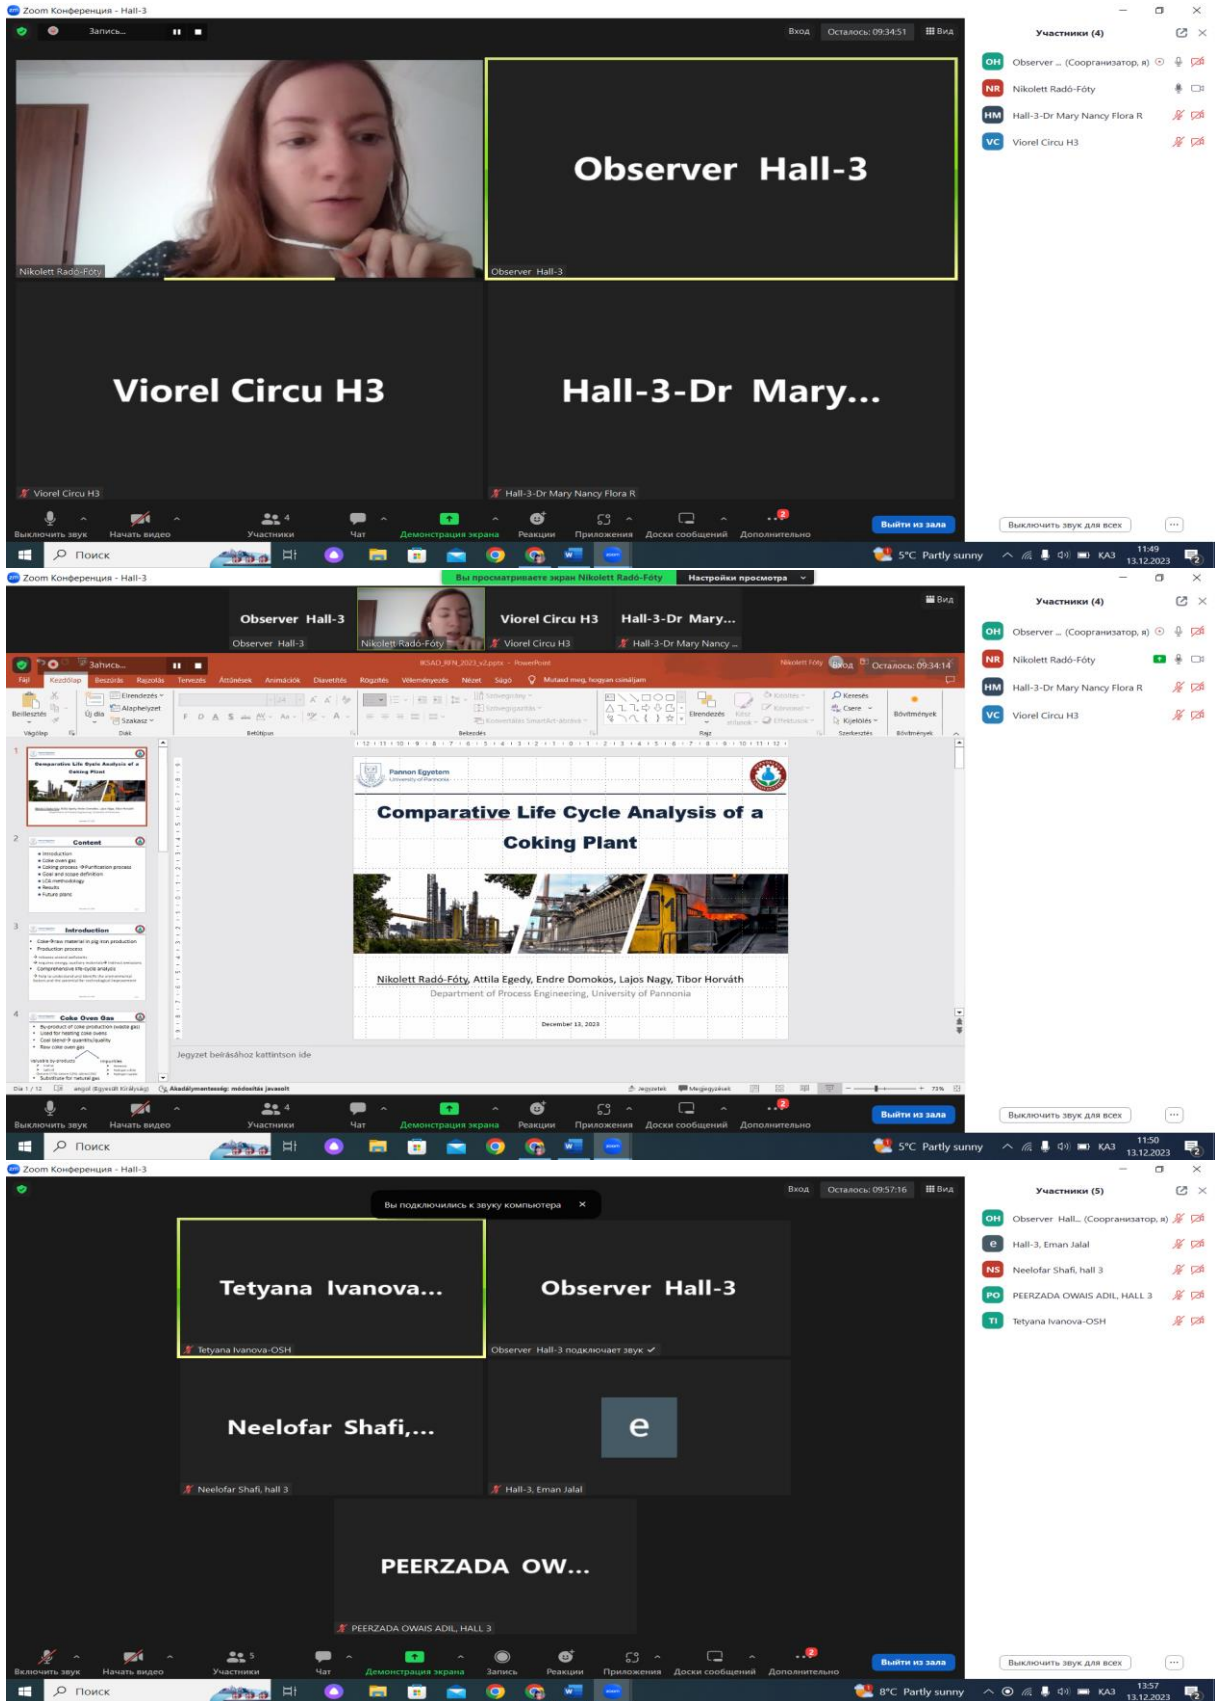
Zoom Конференция - Hall-3

Запись...

Вход Осталось: 09:34:51 Вид

Nikolett Radó-Fóty

Observer Hall-3

Observer Hall-3

Viorel Circu H3

Viorel Circu H3

Hall-3-Dr Mary...

Hall-3-Dr Mary Nancy Flora R

Выключить звук Начать видео Участники 4 Чат Демонстрация экрана Реакции Приложения Доски сообщений Дополнительно Выйти из зала

Участники (4)

OH Observer ... (Соорганизатор, я)
NR Nikolett Radó-Fóty
HM Hall-3-Dr Mary Nancy Flora R
VC Viorel Circu H3

Выключить звук для всех

Поиск 5°C Partly sunny КАЗ 11:49 13.12.2023

Zoom Конференция - Hall-3

Вы просматриваете экран Nikolett Radó-Fóty Настройки просмотра

Observer Hall-3 Observer Hall-3 Nikolett Radó-Fóty Viorel Circu H3 Viorel Circu H3 Hall-3-Dr Mary... Hall-3-Dr Mary Nancy ... Вид

Запись... Вход Осталось: 09:34:14

Pannon Egyetem
University of Pannonia

Comparative Life Cycle Analysis of a Coking Plant

Nikolett Radó-Fóty, Attila Egedy, Endre Domokos, Lajos Nagy, Tibor Horváth
Department of Process Engineering, University of Pannonia

December 13, 2023

Jegyzet beírásához kattintson ide

Comparative Life Cycle Analysis of a Coking Plant

Content

Introduction

Coke Oven Gas

Выключить звук Начать видео Участники 4 Чат Демонстрация экрана Реакции Приложения Доски сообщений Дополнительно Выйти из зала

Участники (4)

OH Observer ... (Соорганизатор, я)
NR Nikolett Radó-Fóty
HM Hall-3-Dr Mary Nancy Flora R
VC Viorel Circu H3

Выключить звук для всех

Поиск 5°C Partly sunny КАЗ 11:50 13.12.2023

Zoom Конференция - Hall-3

Вход Осталось: 09:57:16 Вид

Вы подключились к звуку компьютера

Tetyana Ivanova...

Tetyana Ivanova-OSH

Observer Hall-3

Observer Hall-3 подключает звук

Neelofar Shafi,...

Neelofar Shafi, hall 3

e

Hall-3, Eman Jalal

PEERZADA OW...

PEERZADA OWAIS ADIL, HALL 3

Включить звук Начать видео Участники 5 Чат Демонстрация экрана Запись Реакции Приложения Доски сообщений Дополнительно Выйти из зала

Участники (5)

OH Observer Hall... (Соорганизатор, я)
e Hall-3, Eman Jalal
NS Neelofar Shafi, hall 3
PO PEERZADA OWAIS ADIL, HALL 3
TI Tetyana Ivanova-OSH

Выключить звук для всех

Поиск 8°C Partly sunny КАЗ 13:57 13.12.2023